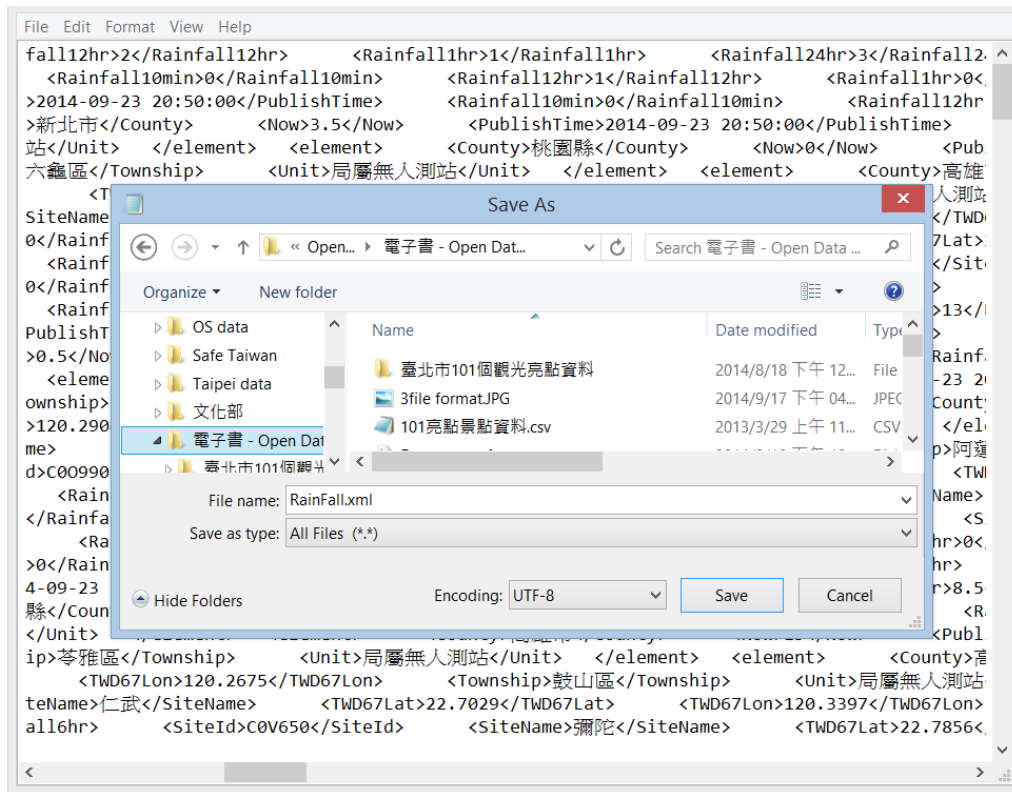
File Edit Format View Help

fall12hr>2</Rainfall12hr> <Rainfall1hr>1</Rainfall1hr> <Rainfall24hr>3</Rainfall2
<Rainfall10min>0</Rainfall10min> <Rainfall12hr>1</Rainfall12hr> <Rainfall1hr>0<
>2014-09-23 20:50:00</PublishTime> <Rainfall10min>0</Rainfall10min> <Rainfall12hr
>新北市</County> <Now>3.5</Now> <PublishTime>2014-09-23 20:50:00</PublishTime>
站</Unit> </element> <element> <County>桃園縣</County> <Now>0</Now> <Pub
六龜區</Township> <Unit>局屬無人測站</Unit> </element> <element> <County>高雄
<T 人測站
SiteName </TWD
0</Rainf 7Lat>
<Rainf </Sit
0</Rainf
<Rainf >13</
PublishT >
>0.5</No Rainf
<eleme -23 2
ownship> County
>120.290 </el
me> p>阿蓮
d>C0O990 <TW
<Rain Name>
</Rainfa <S
<Ra hr>0<
>0</Rain hr>
4-09-23 r>8.5
縣</Coun <R
</Unit> <Publ
ip>苓雅區</Township> <Unit>局屬無人測站</Unit> </element> <element> <County>高
<TWD67Lon>120.2675</TWD67Lon> <Township>鼓山區</Township> <Unit>局屬無人測站
teName>仁武</SiteName> <TWD67Lat>22.7029</TWD67Lat> <TWD67Lon>120.3397</TWD67Lon>
all6hr> <SiteId>C0V650</SiteId> <SiteName>彌陀</SiteName> <TWD67Lat>22.7856<

Save As

« Open... ▸ 電子書 - Open Dat... ▸
Search 電子書 - Open Data ...
Organize ▾ New folder
OS data
Safe Taiwan
Taipei data
文化部
電子書 - Open Dat
臺北市101個觀光
Name Date modified Type
臺北市101個觀光亮點資料 2014/8/18 下午 12... File
3file format.JPG 2014/9/17 下午 04... JPEG
101亮點景點資料.csv 2013/3/29 上午 11... CSV
File name: RainFall.xml
Save as type: All Files (*.*)
Hide Folders
Encoding: UTF-8
Save
Cancel